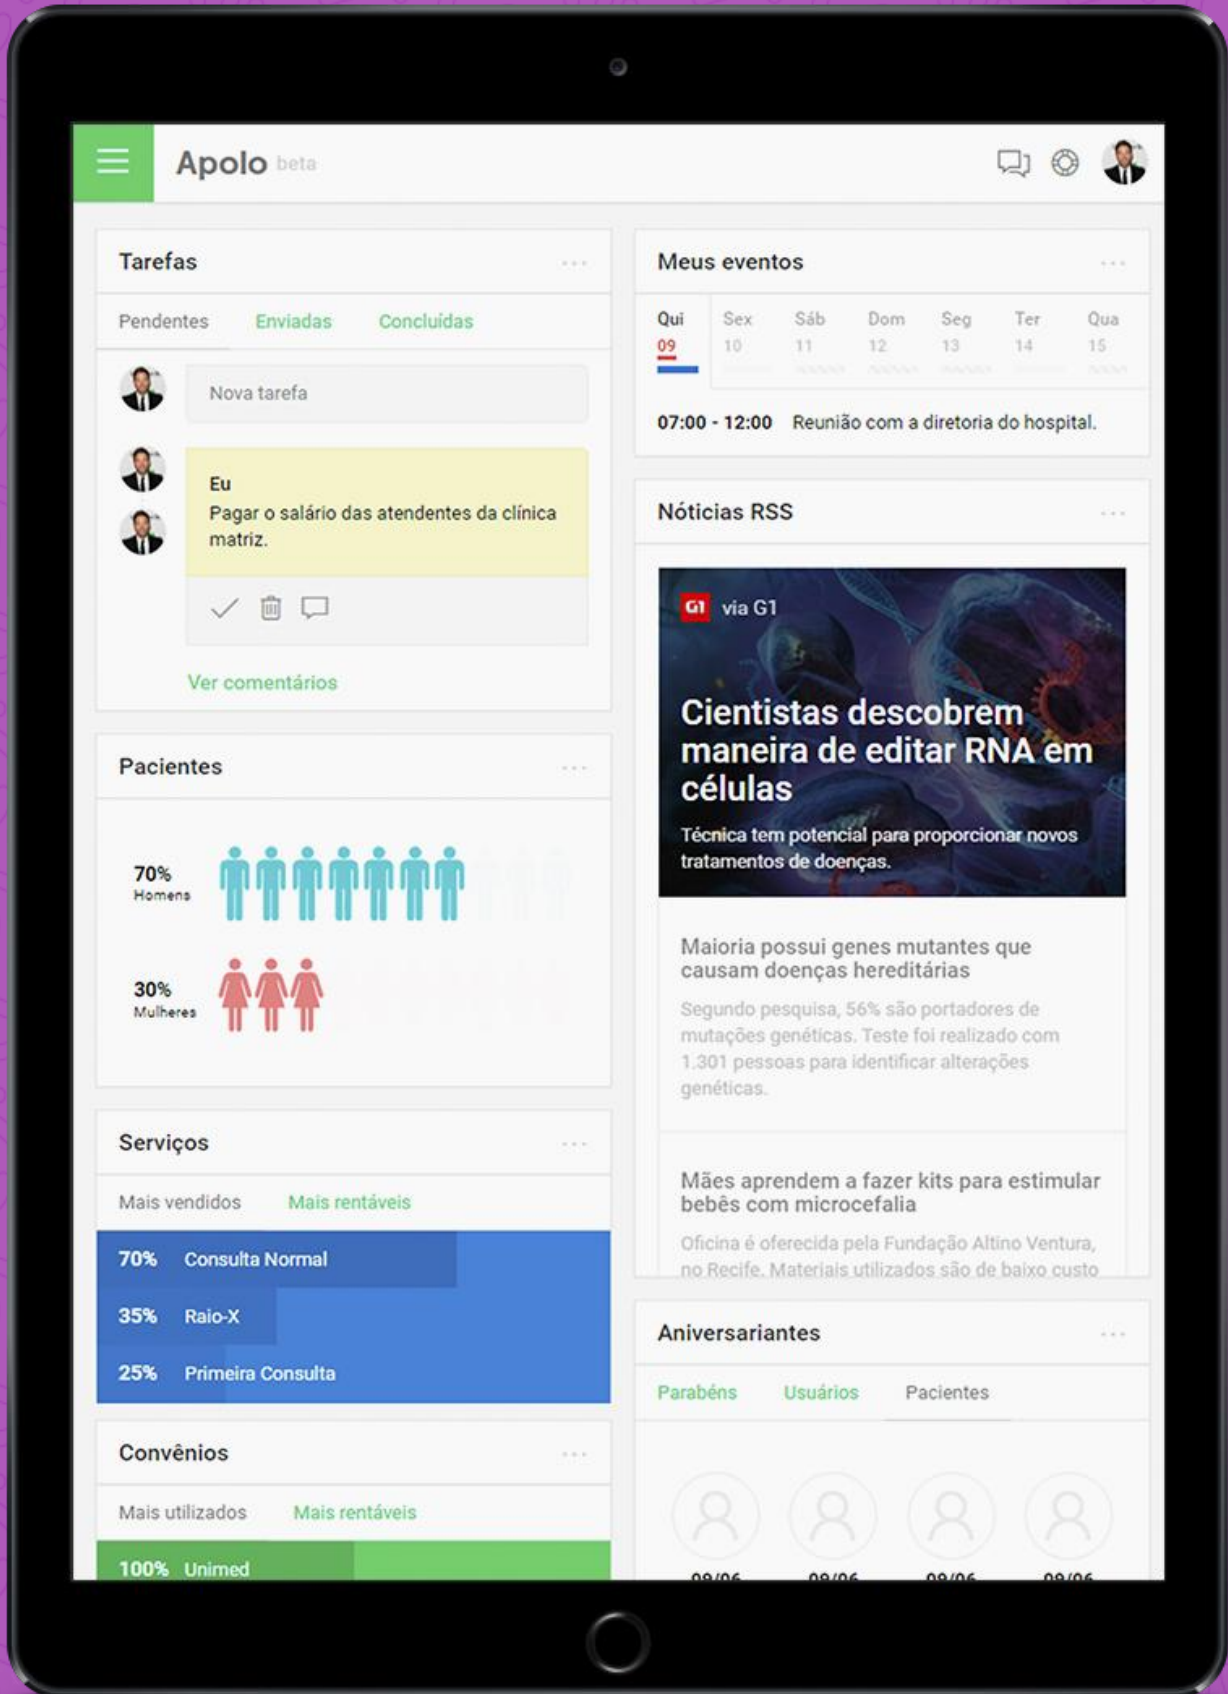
Apolo beta

Tarefas ...

Pendentes Enviadas Concluídas

Nova tarefa

Eu
Pagar o salário das atendentes da clínica matriz.

Ver comentários

Pacientes ...

70% Homens

30% Mulheres

Serviços ...

Mais vendidos Mais rentáveis

70% Consulta Normal
35% Raio-X
25% Primeira Consulta

Convênios ...

Mais utilizados Mais rentáveis

100% Unimed

Meus eventos ...

| Qui 09 | Sex 10 | Sáb 11 | Dom 12 | Seg 13 | Ter 14 | Qua 15 |
|---|---|---|---|---|---|---|

07:00 - 12:00 Reunião com a diretoria do hospital.

Nóticias RSS ...

G1 via G1

Cientistas descobrem maneira de editar RNA em células

Técnica tem potencial para proporcionar novos tratamentos de doenças.

Maioria possui genes mutantes que causam doenças hereditárias

Segundo pesquisa, 56% são portadores de mutações genéticas. Teste foi realizado com 1.301 pessoas para identificar alterações genéticas.

Mães aprendem a fazer kits para estimular bebês com microcefalia

Oficina é oferecida pela Fundação Altino Ventura, no Recife. Materiais utilizados são de baixo custo

Aniversariantes ...

Parabéns Usuários Pacientes

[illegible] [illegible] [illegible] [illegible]